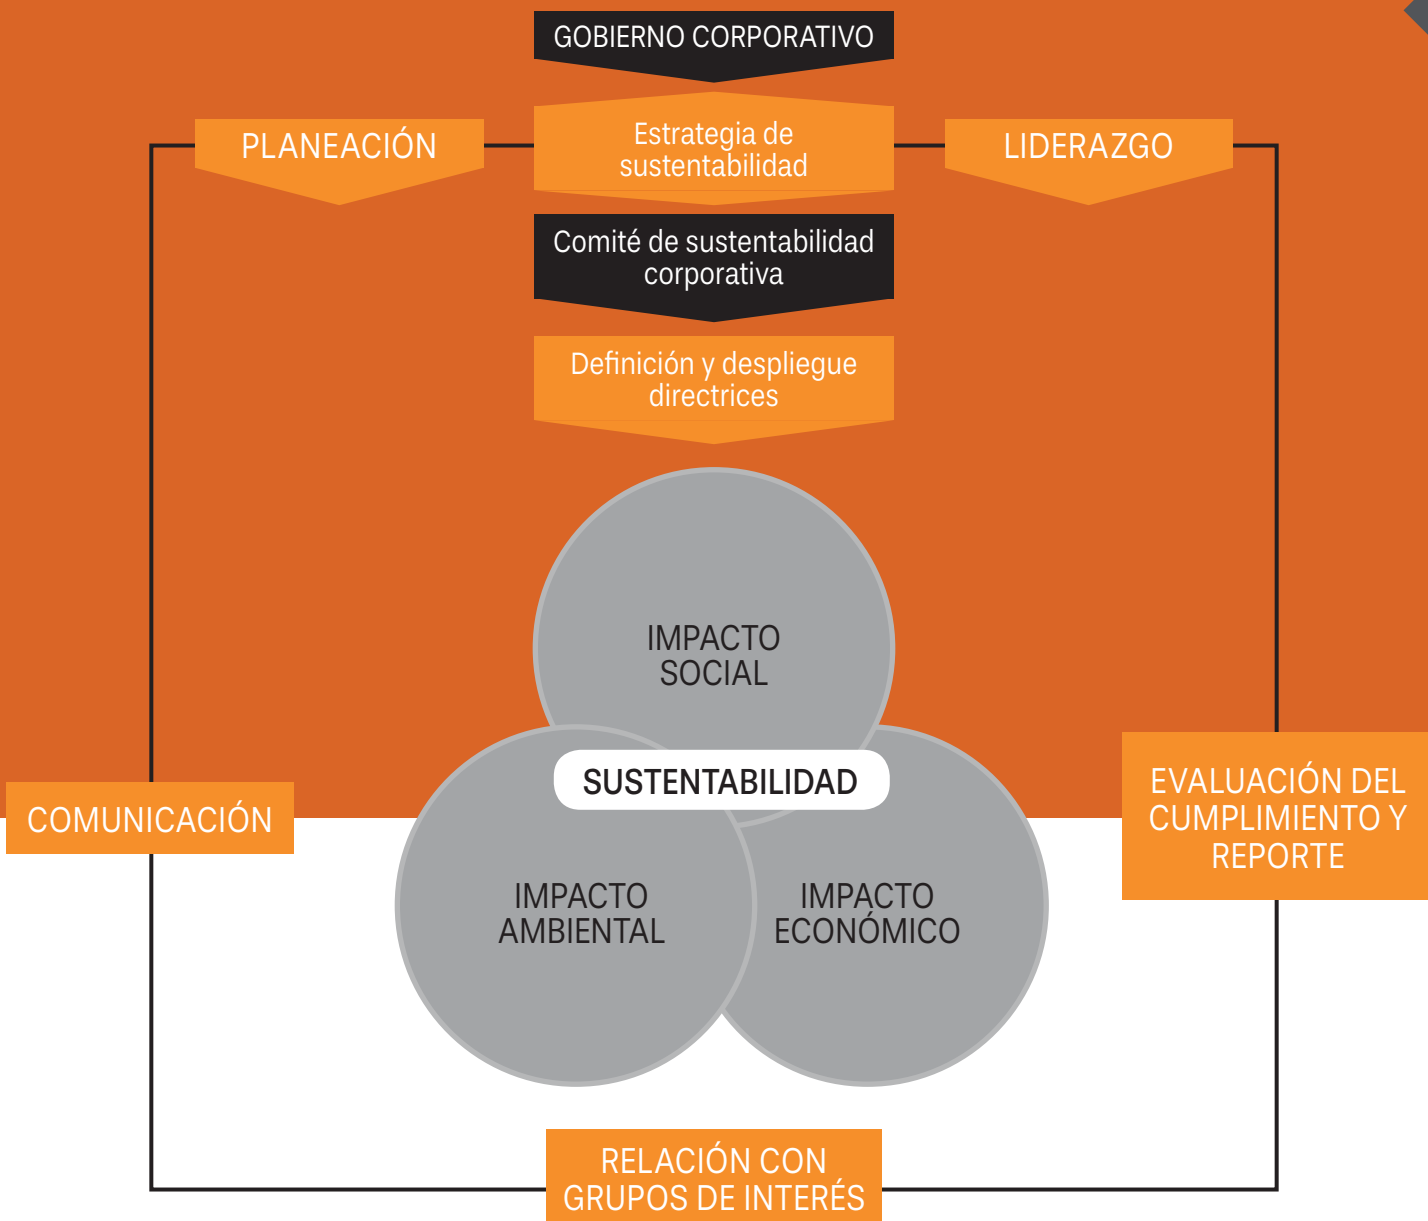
GOBIERNO CORPORATIVO

PLANEACIÓN

Estrategia de sustentabilidad

LIDERAZGO

Comité de sustentabilidad corporativa

Definición y despliegue directrices

IMPACTO SOCIAL

SUSTENTABILIDAD

COMUNICACIÓN

EVALUACIÓN DEL CUMPLIMIENTO Y REPORTE

IMPACTO AMBIENTAL

IMPACTO ECONÓMICO

RELACIÓN CON GRUPOS DE INTERÉS